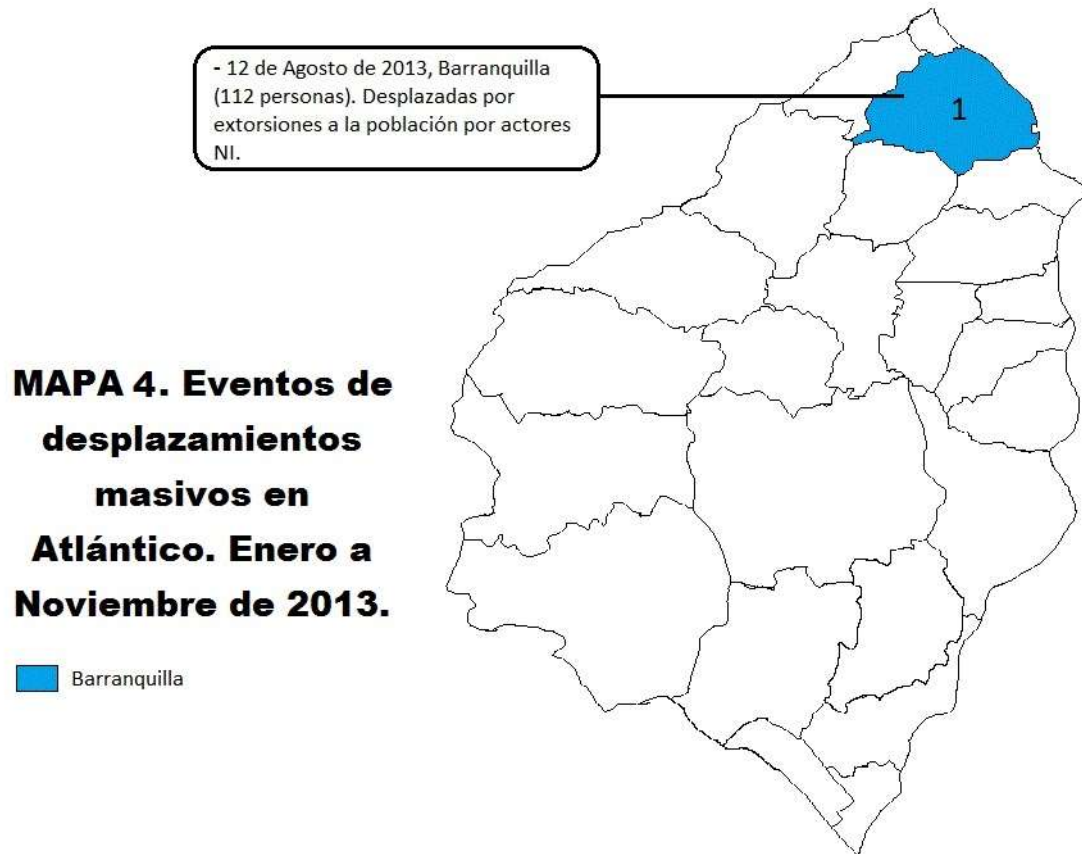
- 12 de Agosto de 2013, Barranquilla (112 personas). Desplazadas por extorsiones a la población por actores NI.

1

MAPA 4. Eventos de desplazamientos masivos en Atlántico. Enero a Noviembre de 2013.

Barranquilla